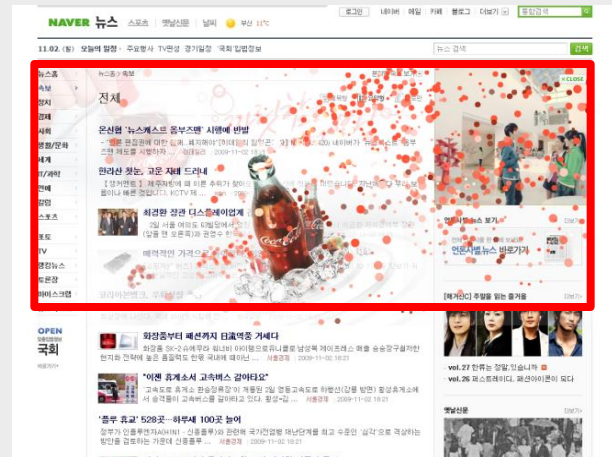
NAVER 뉴스 스포츠 옛날신문 날씨 부산 11°C

로그인 네이버 메일 카페 블로그 더보기 통합검색

11.02.(월) 오늘의 일정 · 주요방사 TV편성 경기일정 국회 입법정보

뉴스 검색 검색

뉴스홈
속보
정치
경제
사회
생활/문화
세계
IT/과학
연예
칼럼
스포츠
포토
TV
랭킹뉴스
지역
오피니언
하이스크랩

뉴스 > 속보

전체

CLOSE

온산협 "뉴스캐스트 옴부즈맨" 시행에 반발

한라산 첫눈, 고운 자태 드러내

최경환 장관 디스플레이업계

매력적인 가격으로

언론사뉴스 보기

언론사뉴스 바로가기

[매거진C] 추말을 읽는 즐거움

OPEN 국회

화장품부터 패션까지 日본역풍 거세다

"이젠 휴게소서 고속버스 갈아타요"

'플루 휴교' 528곳…하루새 100곳 늘어

vol.27 한류는 정말, 위기인가?
vol.26 퍼스트레이디, 패션아이콘이 되다

옛날신문